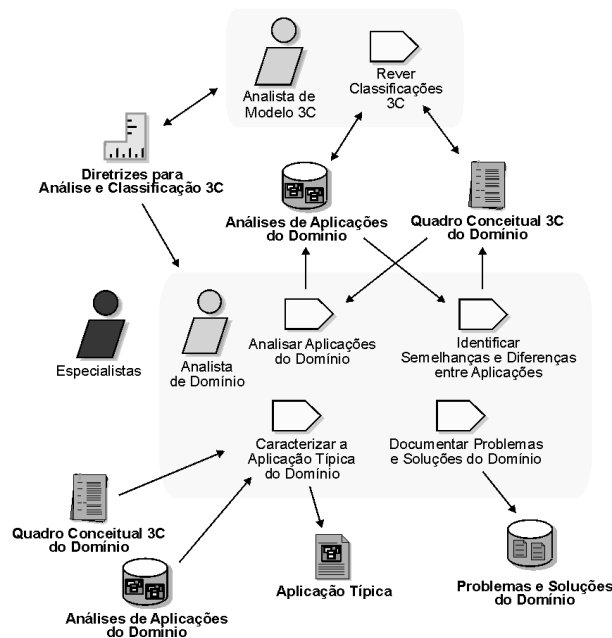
Analista de Modelo 3C

Rever Classificações 3C

Diretrizes para Análise e Classificação 3C

Análises de Aplicações do Domínio

Quadro Conceitual 3C do Domínio

Especialistas

Analista de Domínio

Analisar Aplicações do Domínio

Identificar Semelhanças e Diferenças entre Aplicações

Caracterizar a Aplicação Típica do Domínio

Documentar Problemas e Soluções do Domínio

Quadro Conceitual 3C do Domínio

Análises de Aplicações do Domínio

Aplicação Típica

Problemas e Soluções do Domínio